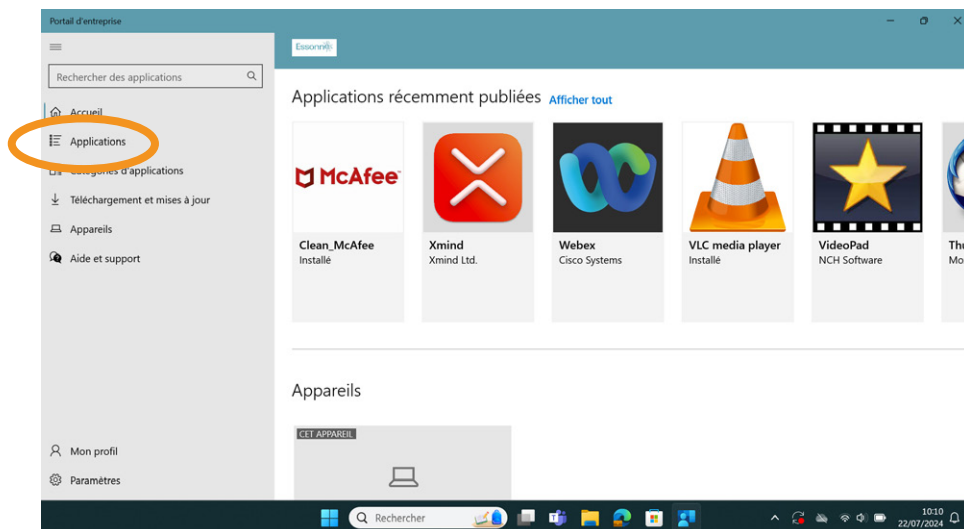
Portail d'entreprise

Rechercher des applications

Accueil

Applications

Catégories d'applications

Téléchargement et mises à jour

Appareils

Aide et support

Mon profil

Paramètres

Essonne

Applications récemment publiées Afficher tout

McAfee

Clean_McAfee
Installé

Xmind
Xmind Ltd.

Webex
Cisco Systems

VLC media player
Installé

VideoPad
NCH Software

Thu
Mo

Appareils

CET APPAREIL

Rechercher

10:10
22/07/2024